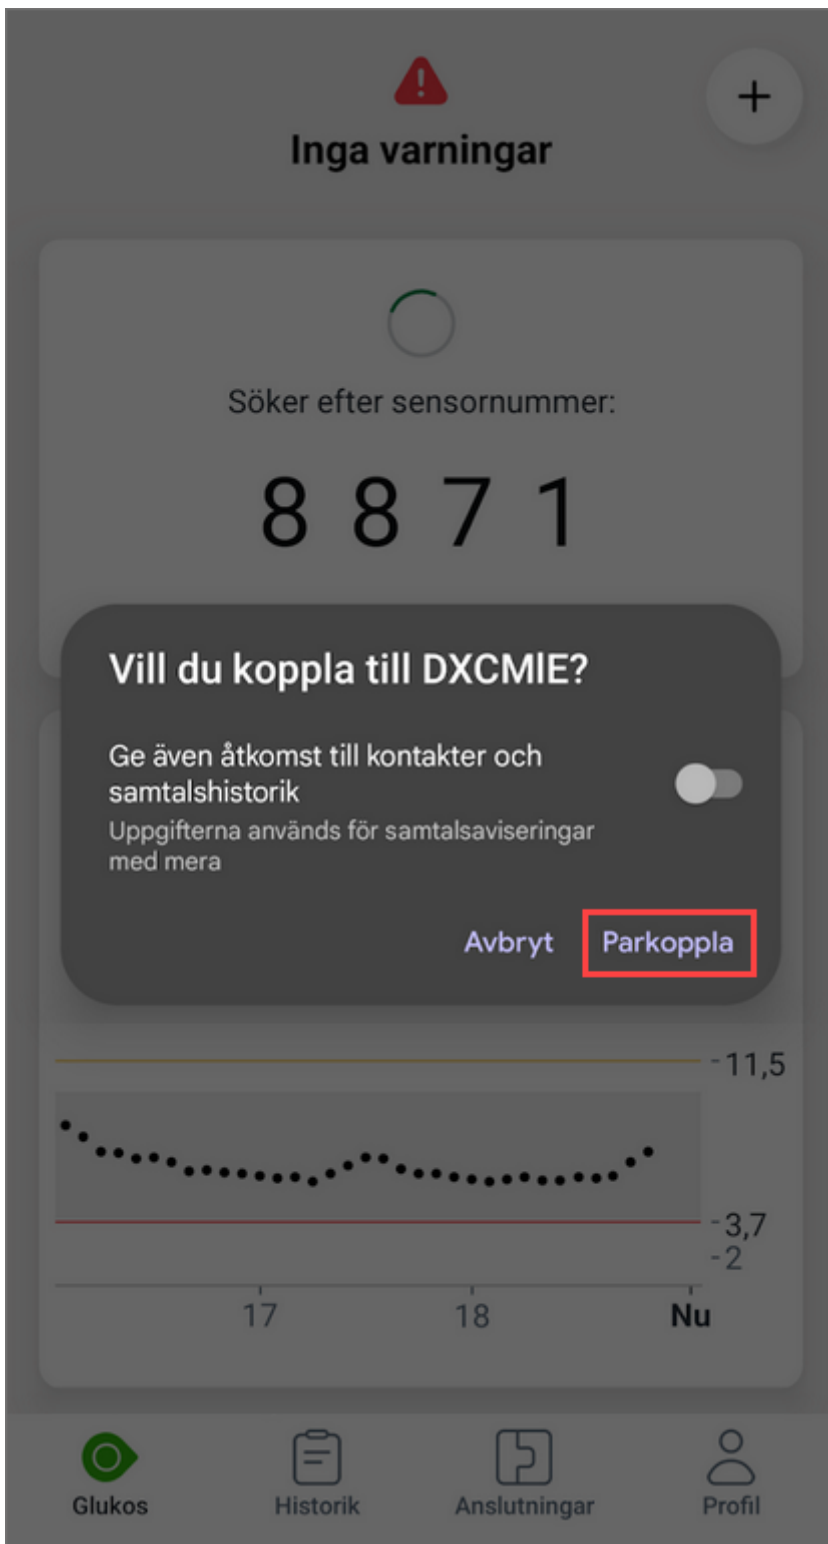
+

Inga varningar

Söker efter sensornummer:

8 8 7 1

Vill du koppla till DXCMIE?

Ge även åtkomst till kontakter och samtalshistorik
Uppgifterna används för samtalsaviseringar med mera

Avbryt Parkoppla

11,5
3,7
2

17
18
Nu

Glukos
Historik
Anslutningar
Profil